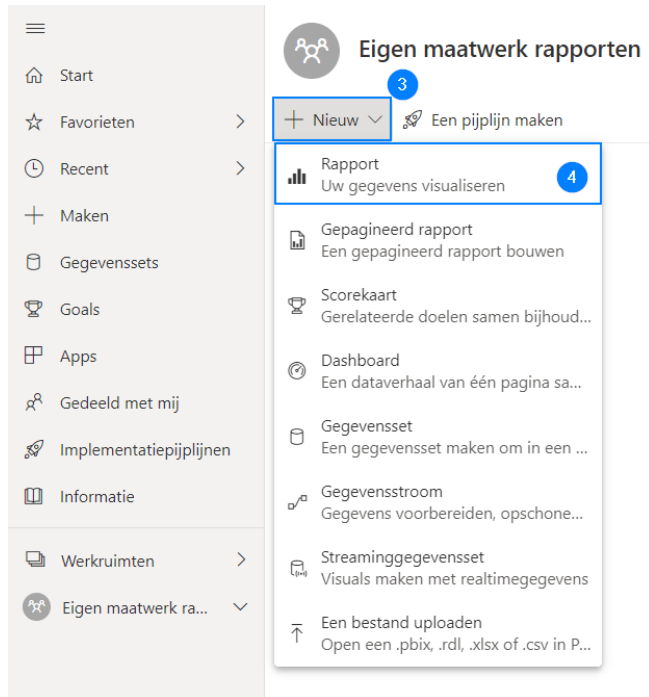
Start

Favorieten

Recent

Maken

Gegevenssets

Goals

Apps

Gedeeld met mij

Implementatiepijplijnen

Informatie

Werkruimten

Eigen maatwerk ra...

Eigen maatwerk rapporten

3

Nieuw

Een pijplijn maken

Rapport
Uw gegevens visualiseren

4

Gepagineerd rapport
Een gepagineerd rapport bouwen

Scorekaart
Gerelateerde doelen samen bijhoud...

Dashboard
Een dataverhaal van één pagina sa...

Gegevensset
Een gegevensset maken om in een ...

Gegevensstroom
Gegevens voorbereiden, opschone...

Streaminggegevensset
Visuals maken met realtimegegevens

Een bestand uploaden
Open een .pbix, .rdl, .xlsx of .csv in P...